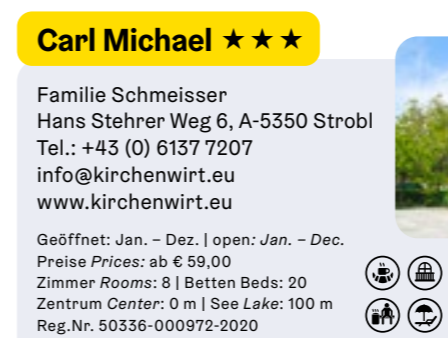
Carl Michael ★★★

Familie Schmeisser
Hans Stehrer Weg 6, A-5350 Strobl
Tel.: +43 (0) 6137 7207
info@kirchenwirt.eu
www.kirchenwirt.eu

Geöffnet: Jan. – Dez. | open: Jan. – Dec.
Preise Prices: ab € 59,00
Zimmer Rooms: 8 | Betten Beds: 20
Zentrum Center: 0 m | See Lake: 100 m
Reg.Nr. 50336-000972-2020